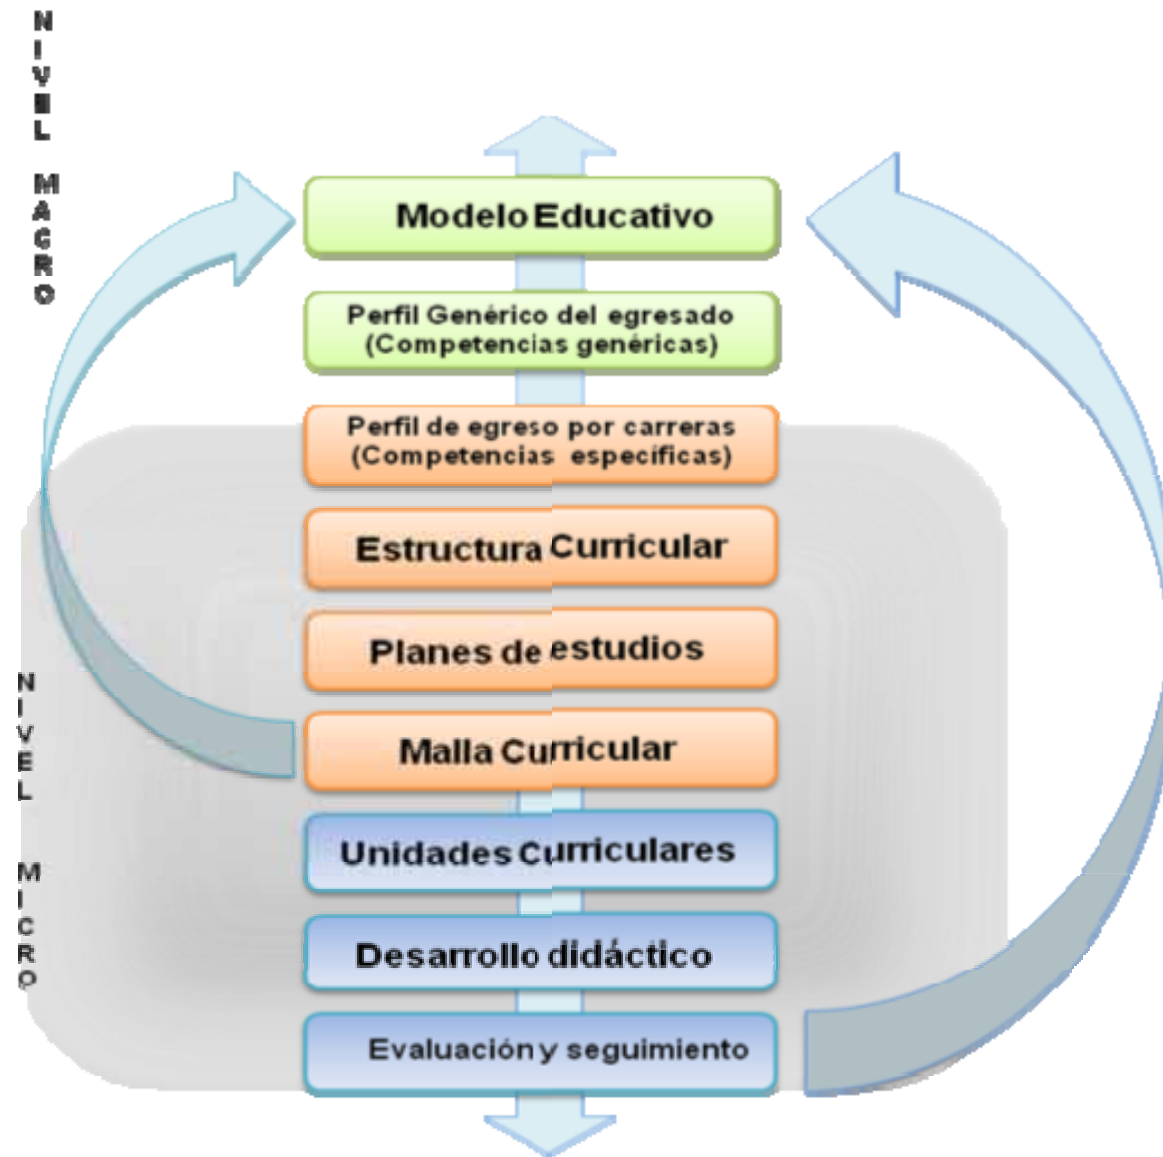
NIVEL MACRO

Modelo Educativo

Perfil Genérico del egresado (Competencias genéricas)

Perfil de egreso por carreras (Competencias específicas)

Estructura Curricular

Planes de estudios

Malla Curricular

Unidades Curriculares

Desarrollo didáctico

Evaluación y seguimiento

NIVEL MICRO